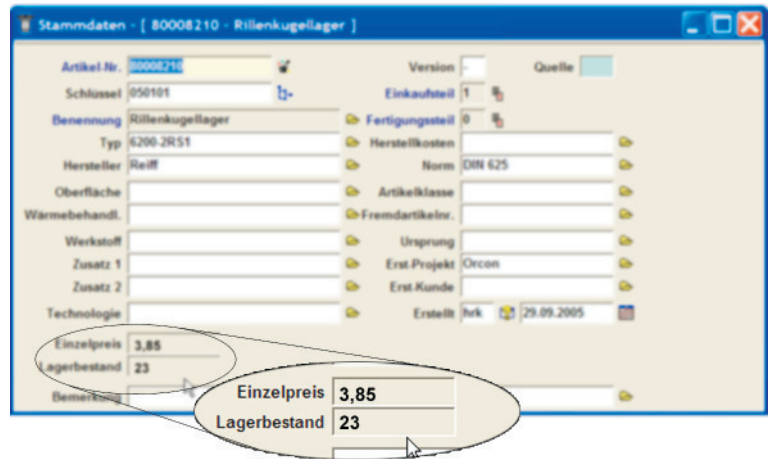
Stammdaten - [ 80008210 - Rillenkugellager ]

Artikel-Nr. 80008210
Version -
Quelle
Schlüssel 050101
Einkaufsteil 1
Benennung Rillenkugellager
Fertigungsteil 0
Typ 6200-2RS1
Herstellkosten
Hersteller Reiff
Norm DIN 625
Oberfläche
Artikelklasse
Wärmebehandl.
Fremdartikelnr.
Werkstoff
Ursprung
Zusatz 1
Erst.Projekt Orcon
Zusatz 2
Erst.Kunde
Technologie
Erstellt hrk 29.09.2005
Einzelpreis 3,85
Lagerbestand 23
Bemerkung

Einzelpreis 3,85
Lagerbestand 23